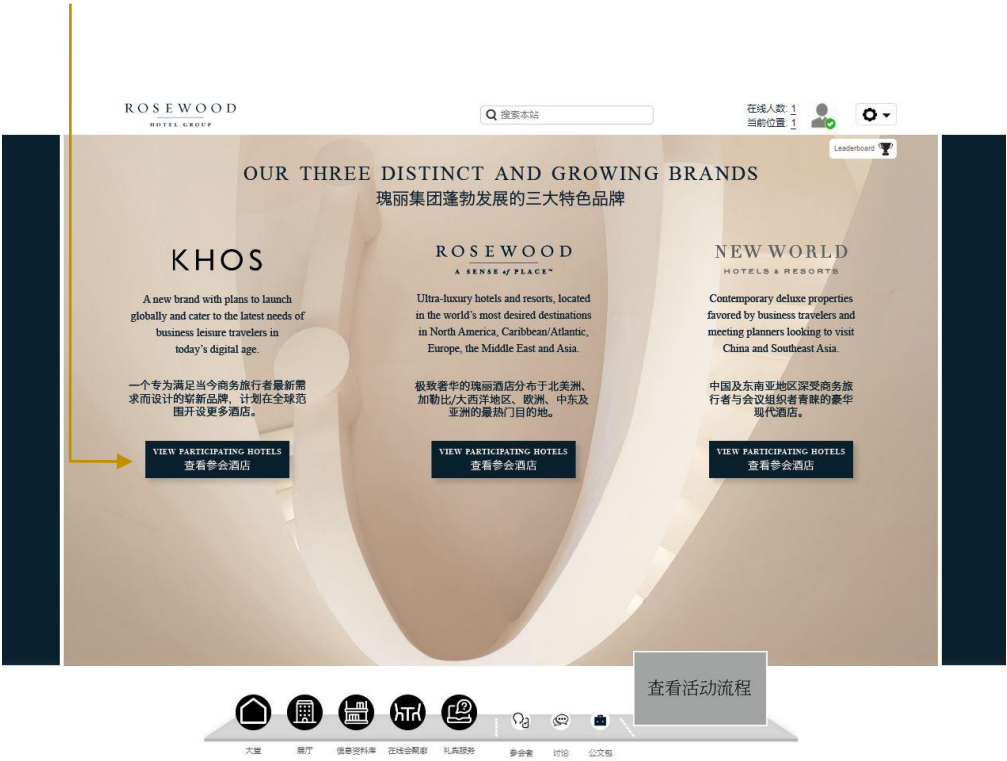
ROSEWOOD
HOTEL GROUP

搜索本站

在线人数: 1
当前位置: 1

Leaderboard

OUR THREE DISTINCT AND GROWING BRANDS
瑰丽集团蓬勃发展的三大特色品牌

KHOS

A new brand with plans to launch globally and cater to the latest needs of business leisure travelers in today's digital age.

一个专为满足当今商务旅行者最新需求而设计的崭新品牌，计划在全球范围开设更多酒店。

VIEW PARTICIPATING HOTELS
查看参会酒店

ROSEWOOD
A SENSE of PLACE™

Ultra-luxury hotels and resorts, located in the world's most desired destinations in North America, Caribbean/Atlantic, Europe, the Middle East and Asia.

极致奢华的瑰丽酒店分布于北美洲、加勒比/大西洋地区、欧洲、中东及亚洲的最热门目的地。

VIEW PARTICIPATING HOTELS
查看参会酒店

NEW WORLD
HOTELS & RESORTS

Contemporary deluxe properties favored by business travelers and meeting planners looking to visit China and Southeast Asia.

中国及东南亚地区深受商务旅行者与会议组织者青睐的豪华现代酒店。

VIEW PARTICIPATING HOTELS
查看参会酒店

查看活动流程

大堂 展厅 信息资料库 在线会聚廊 礼宾服务 参会者 讨论 公文包